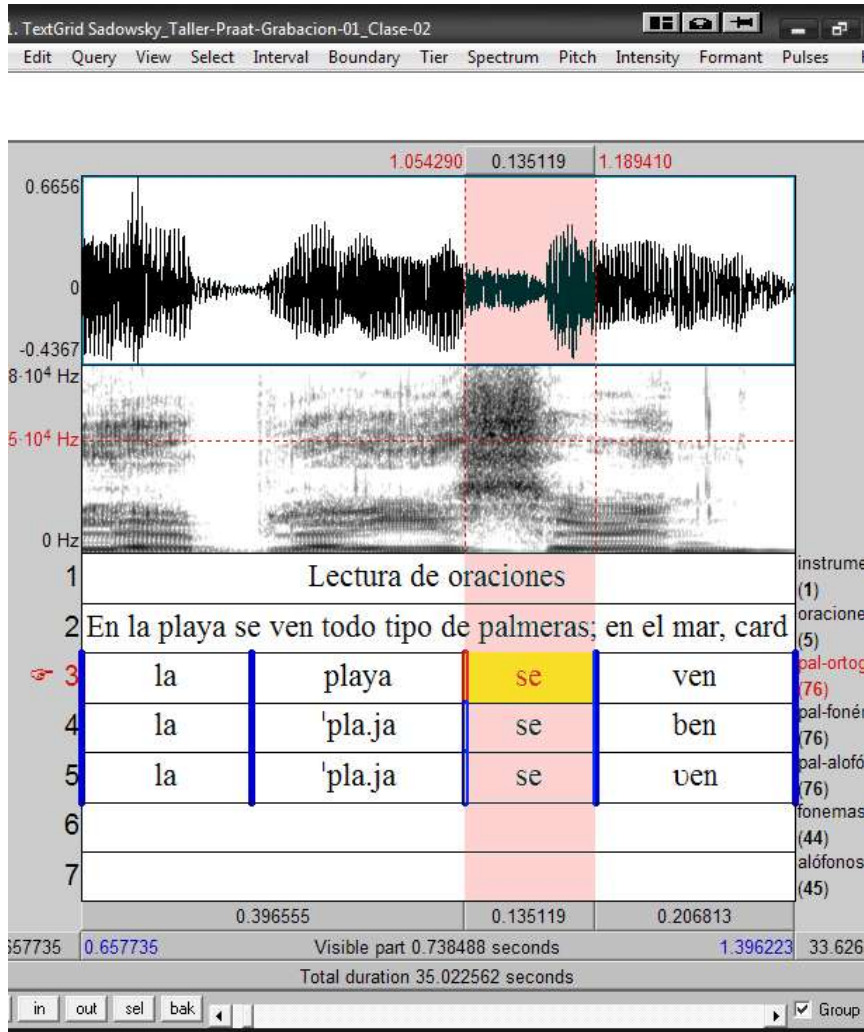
1. TextGrid Sadowsky_Taller-Praat-Grabacion-01_Clase-02

Edit Query View Select Interval Boundary Tier Spectrum Pitch Intensity Formant Pulses

1.054290 0.135119 1.189410

0.6656

0

-0.4367

$8 \cdot 10^4$ Hz

$5 \cdot 10^4$ Hz

0 Hz

1 Lectura de oraciones

instrume (1)

2 En la playa se ven todo tipo de palmeras; en el mar, card

oracione (5)

3 la | playa | se | ven

pal-ortog (76)

4 la | ˈpla.ja | se | ben

pal-fonér (76)

5 la | ˈpla.ja | se | ʋen

pal-alofó (76)

6

fonemas (44)

7

alófonos (45)

0.396555 0.135119 0.206813

657735 0.657735 Visible part 0.738488 seconds 1.396223 33.626

Total duration 35.022562 seconds

in out sel bak

Group